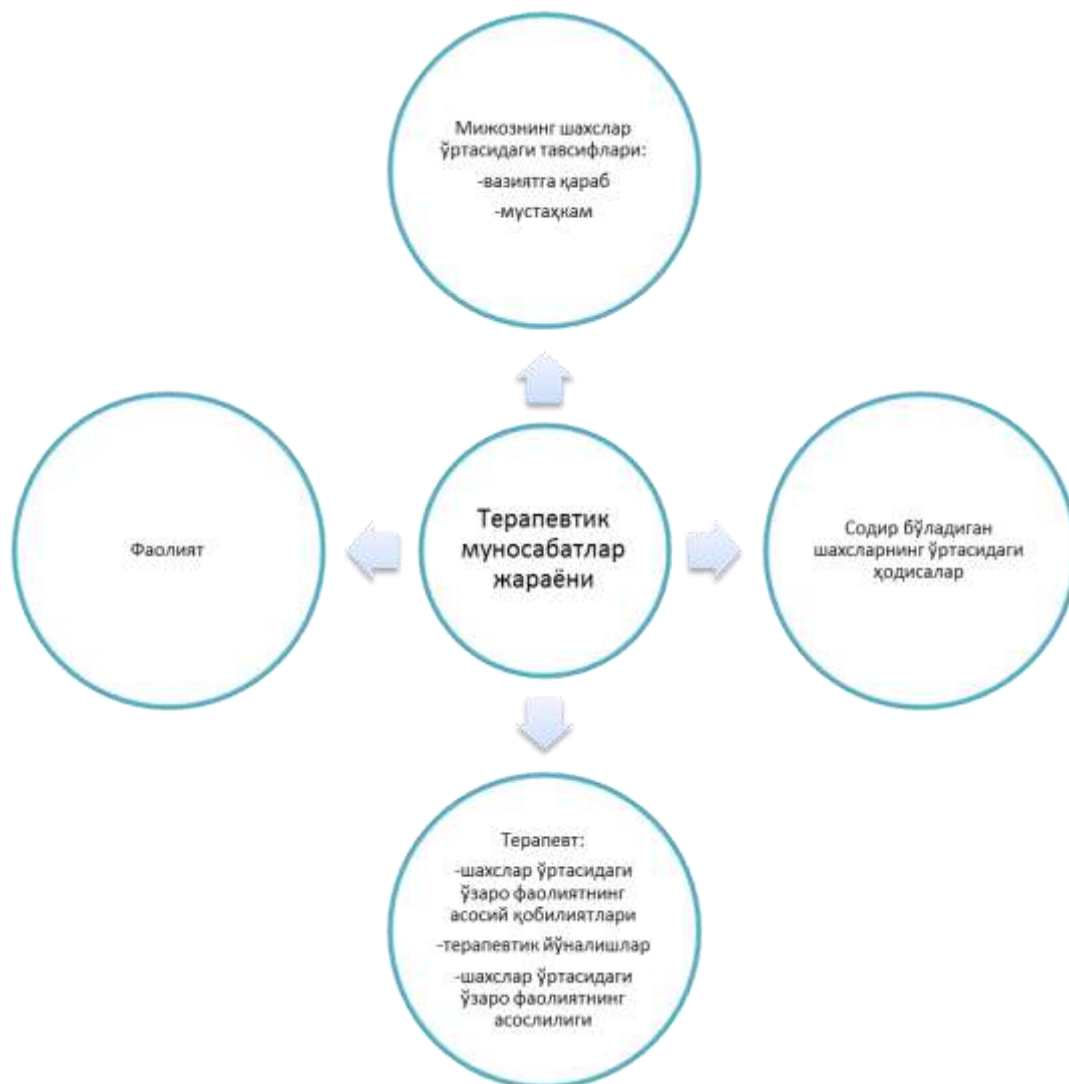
Мижознинг шахслар ўртасидаги тавсифлари:
-вазиятга қараб
-мустаҳкам

Фаолият

Терапевтик муносабатлар жараёни

Содир бўладиган шахсларнинг ўртасидаги ҳодисалар

Терапевт:
-шахслар ўртасидаги ўзаро фаолиятнинг асосий қобилиятлари
-терапевтик йўналишлар
-шахслар ўртасидаги ўзаро фаолиятнинг асослилиги